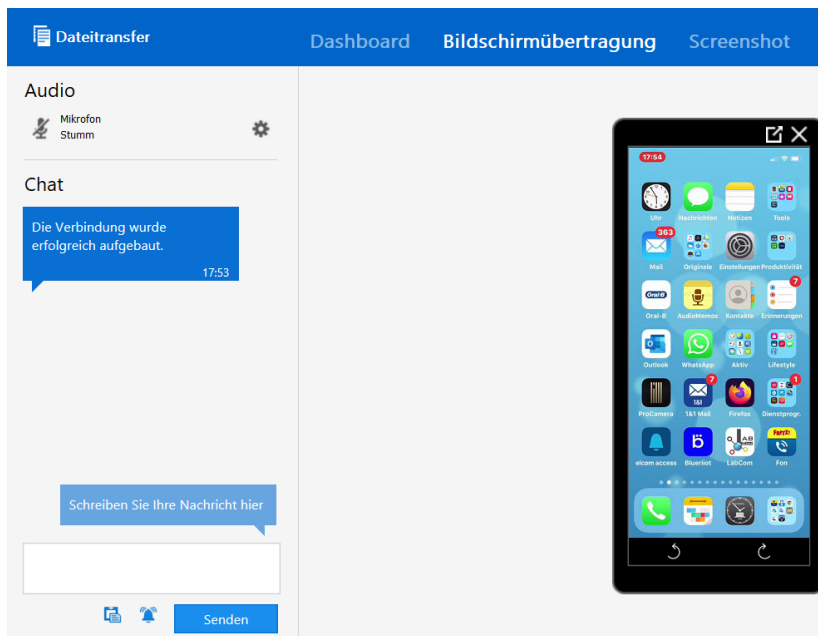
Dateitransfer

Dashboard Bildschirmübertragung Screenshot

Audio

Mikrofon
Stumm

Chat

Die Verbindung wurde erfolgreich aufgebaut.
17:53

Schreiben Sie Ihre Nachricht hier

Senden

17:54

Uhr Nachrichten Notizen Tools
363
Mail Originale Einstellungen Produktivität
7
Oral-B AudioMemos Kontakte Erinnerungen
Outlook WhatsApp Aktiv Lifestyle
7 1
ProCamera 1&1 Mail Firefox Dienstprogr.
elcom access Blueriiot LabCom Fon